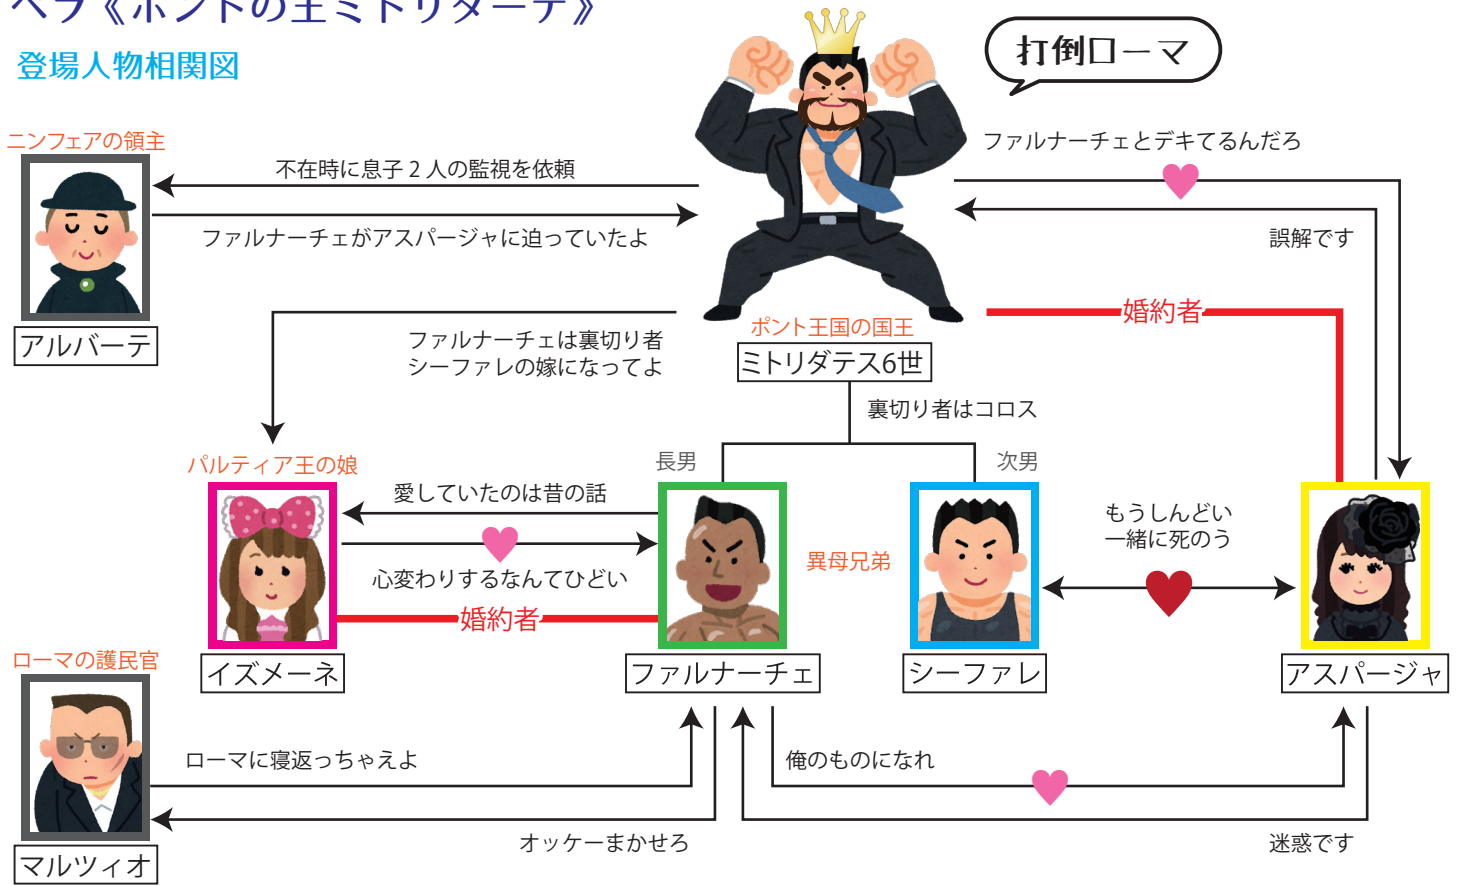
オペラ《ポントの王ミトリダーテ》
登場人物相関図

打倒ローマ

ニンフェアの領主
アルバーテ

不在時に息子２人の監視を依頼
ファルナーチェがアスパージャに迫っていたよ

ファルナーチェとデキてるんだろ
誤解です

ポント王国の国王
ミトリダテス6世

婚約者

ファルナーチェは裏切り者
シーファレの嫁になってよ

裏切り者はコロス

長男
次男

パルティア王の娘
イズメーネ

愛していたのは昔の話
心変わりするなんてひどい
婚約者

ファルナーチェ

異母兄弟

シーファレ

もうしんどい
一緒に死のう

アスパージャ

ローマの護民官
マルツィオ

ローマに寝返っちゃえよ
オッケーまかせろ

俺のものになれ
迷惑です